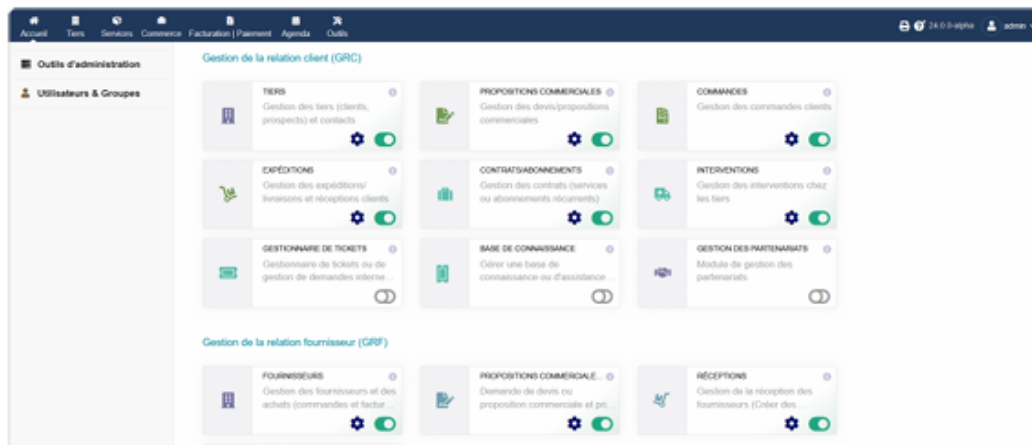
Accueil Tiers Services Commerce Facturation | Paiement Agenda Outils

24.0.0-alpha admin

Outils d'administration

Utilisateurs & Groupes

Gestion de la relation client (GRC)

TIERS
Gestion des tiers (clients, prospects) et contacts

PROPOSITIONS COMMERCIALES
Gestion des devis/propositions commerciales

COMMANDES
Gestion des commandes clients

EXPÉDITIONS
Gestion des expéditions/livraisons et réceptions clients

CONTRATS/ABONNEMENTS
Gestion des contrats (services ou abonnements récurrents)

INTERVENTIONS
Gestion des interventions chez les tiers

GESTIONNAIRE DE TICKETS
Gestionnaire de tickets ou de gestion de demandes interne...

BASE DE CONNAISSANCE
Gérer une base de connaissance ou d'assistance...

GESTION DES PARTENARIATS
Module de gestion des partenariats

Gestion de la relation fournisseur (GRF)

FOURNISSEURS
Gestion des fournisseurs et des achats (commandes et factur...

PROPOSITIONS COMMERCIALE...
Demande de devis ou proposition commerciale et pri...

RÉCEPTIONS
Gestion de la réception des fournisseurs (Créer des...